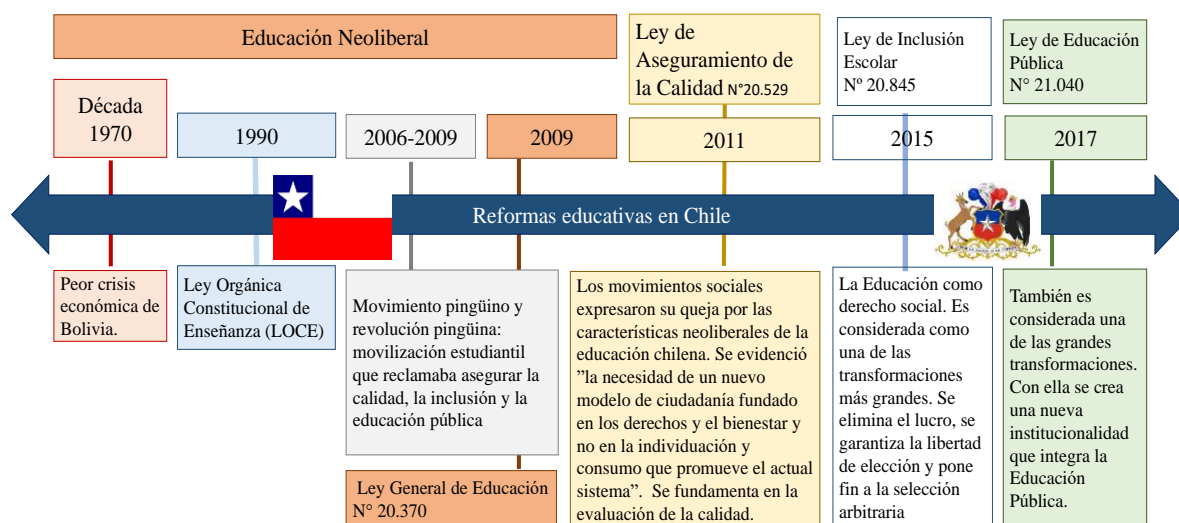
Educación Neoliberal

Ley de Aseguramiento de la Calidad N°20.529

Ley de Inclusión Escolar Nº 20.845

Ley de Educación Pública Nº 21.040

Década 1970

1990

2006-2009

2009

2011

2015

2017

Reformas educativas en Chile

Peor crisis económica de Bolivia.

Ley Orgánica Constitucional de Enseñanza (LOCE)

Movimiento pingüino y revolución pingüina: movilización estudiantil que reclamaba asegurar la calidad, la inclusión y la educación pública

Ley General de Educación Nº 20.370

Los movimientos sociales expresaron su queja por las características neoliberales de la educación chilena. Se evidenció "la necesidad de un nuevo modelo de ciudadanía fundado en los derechos y el bienestar y no en la individuación y consumo que promueve el actual sistema". Se fundamenta en la evaluación de la calidad.

La Educación como derecho social. Es considerada como una de las transformaciones más grandes. Se elimina el lucro, se garantiza la libertad de elección y pone fin a la selección arbitraria

También es considerada una de las grandes transformaciones. Con ella se crea una nueva institucionalidad que integra la Educación Pública.